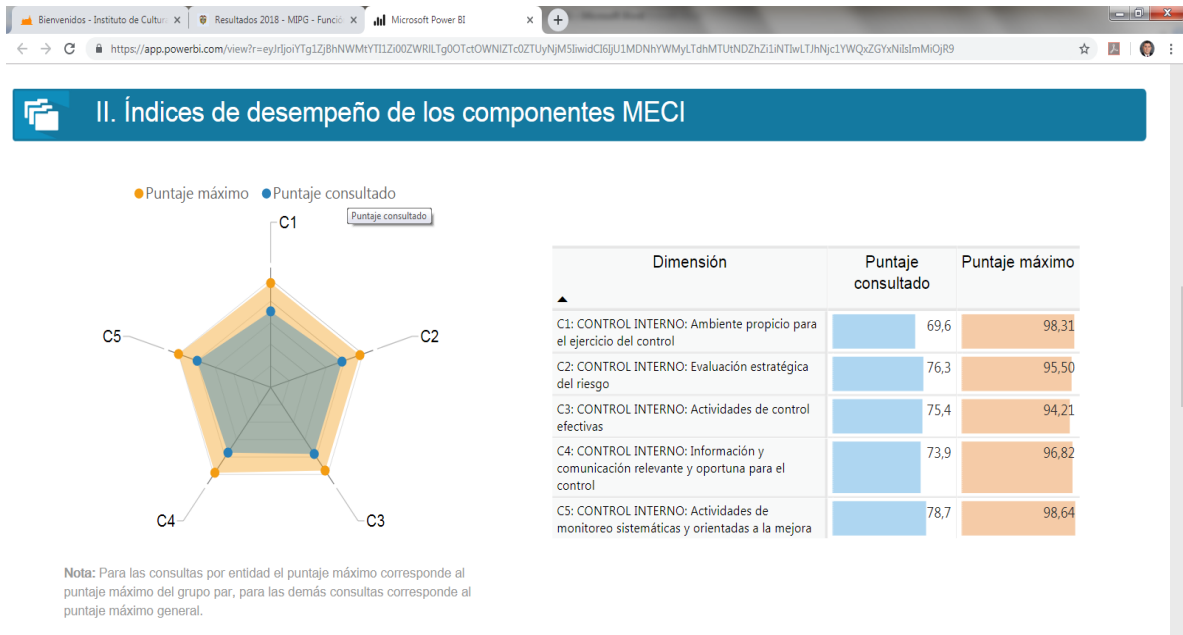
Bienvenidos - Instituto de Cultur ×
Resultados 2018 - MIPG - Funció ×
Microsoft Power BI ×

https://app.powerbi.com/view?r=eyJrIjoiYTg1ZjBhNWMtYTI1Zi00ZWRlLTg0OTctOWNlZTc0ZTUyNjM5IiwidCI6IjU1MDNhYWMyLTdhMTUtNDZhZi1iNTIwLTJhNjc1YWQxZGYxNiIsImMiOjR9

II. Índices de desempeño de los componentes MECI

Puntaje máximo  Puntaje consultado

Puntaje consultado

C1
C2
C3
C4
C5

| Dimensión | Puntaje consultado | Puntaje máximo |
|---|---|---|
| C1: CONTROL INTERNO: Ambiente propicio para el ejercicio del control | 69,6 | 98,31 |
| C2: CONTROL INTERNO: Evaluación estratégica del riesgo | 76,3 | 95,50 |
| C3: CONTROL INTERNO: Actividades de control efectivas | 75,4 | 94,21 |
| C4: CONTROL INTERNO: Información y comunicación relevante y oportuna para el control | 73,9 | 96,82 |
| C5: CONTROL INTERNO: Actividades de monitoreo sistemáticas y orientadas a la mejora | 78,7 | 98,64 |

Nota: Para las consultas por entidad el puntaje máximo corresponde al puntaje máximo del grupo par, para las demás consultas corresponde al puntaje máximo general.